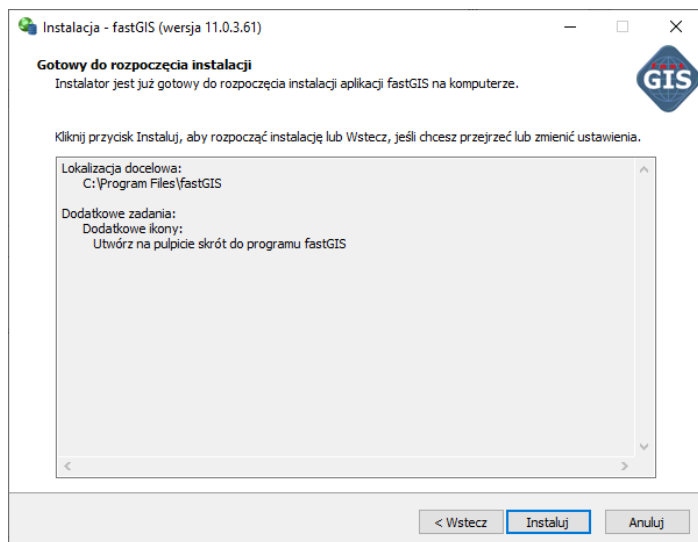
Instalacja - fastGIS (wersja 11.0.3.61)

Gotowy do rozpoczęcia instalacji
Instalator jest już gotowy do rozpoczęcia instalacji aplikacji fastGIS na komputerze.

GIS

Kliknij przycisk Instaluj, aby rozpocząć instalację lub Wstecz, jeśli chcesz przejrzeć lub zmienić ustawienia.

Lokalizacja docelowa:
C:\Program Files\fastGIS

Dodatkowe zadania:
Dodatkowe ikony:
Utwórz na pulpicie skrót do programu fastGIS

< Wstecz
Instaluj
Anuluj